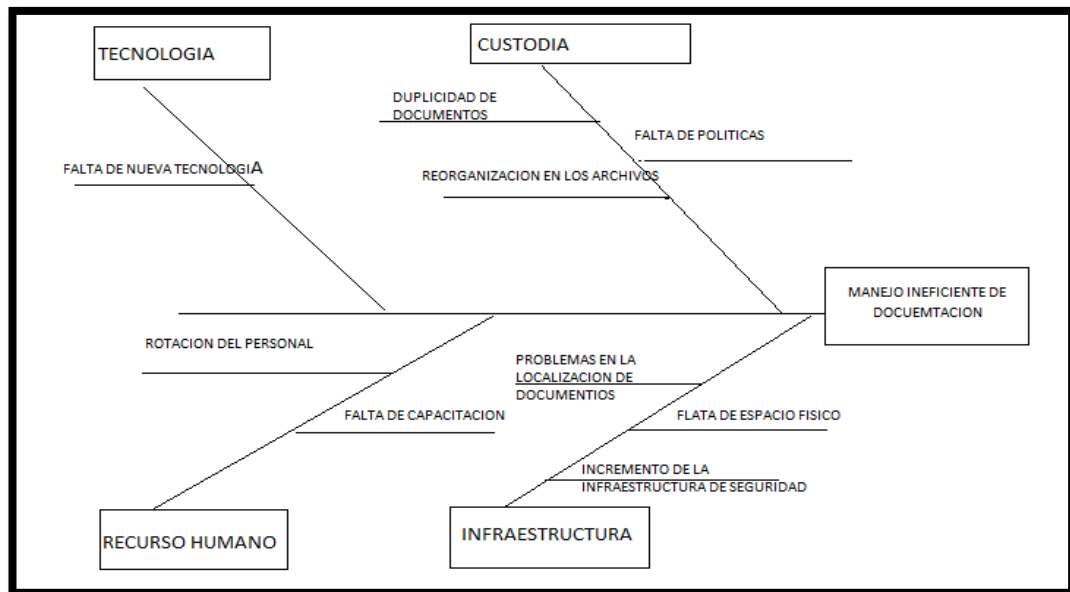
TECNOLOGIA

CUSTODIA

DUPLICIDAD DE DOCUMENTOS

FALTA DE POLITICAS

FALTA DE NUEVA TECNOLOGIA

REORGANIZACION EN LOS ARCHIVOS

MANEJO INEFICIENTE DE DOCUEMTACION

ROTACION DEL PERSONAL

PROBLEMAS EN LA LOCALIZACION DE DOCUMENTIOS

FALTA DE CAPACITACION

FLATA DE ESPACIO FISICO

INCREMENTO DE LA INFRAESTRUCTURA DE SEGURIDAD

RECURSO HUMANO

INFRAESTRUCTURA